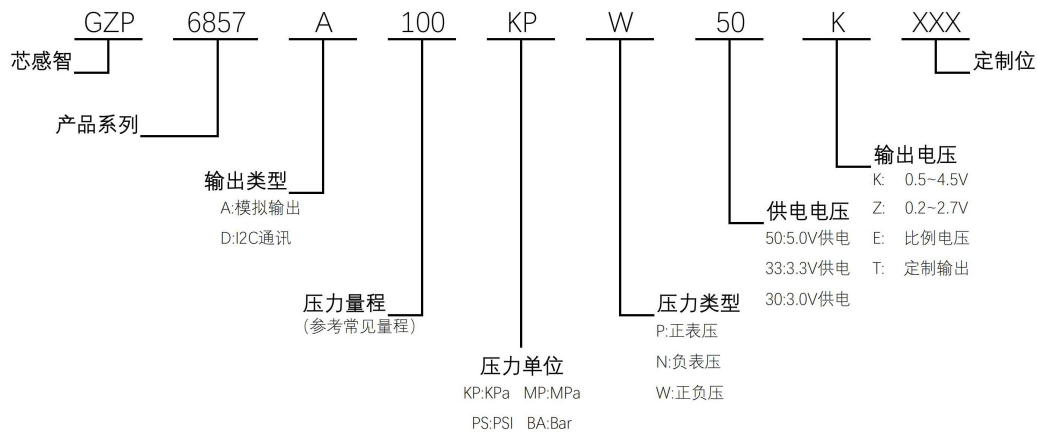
GZP 6857 A 100 KP W 50 K XXX

芯感智

定制位

产品系列

输出类型
A:模拟输出
D:I2C通讯

输出电压
K: 0.5~4.5V
Z: 0.2~2.7V
E: 比例电压
T: 定制输出

供电电压
50:5.0V供电
33:3.3V供电
30:3.0V供电

压力量程
(参考常见量程)

压力类型
P:正表压
N:负表压
W:正负压

压力单位
KP:KPa MP:MPa
PS:PSI BA:Bar